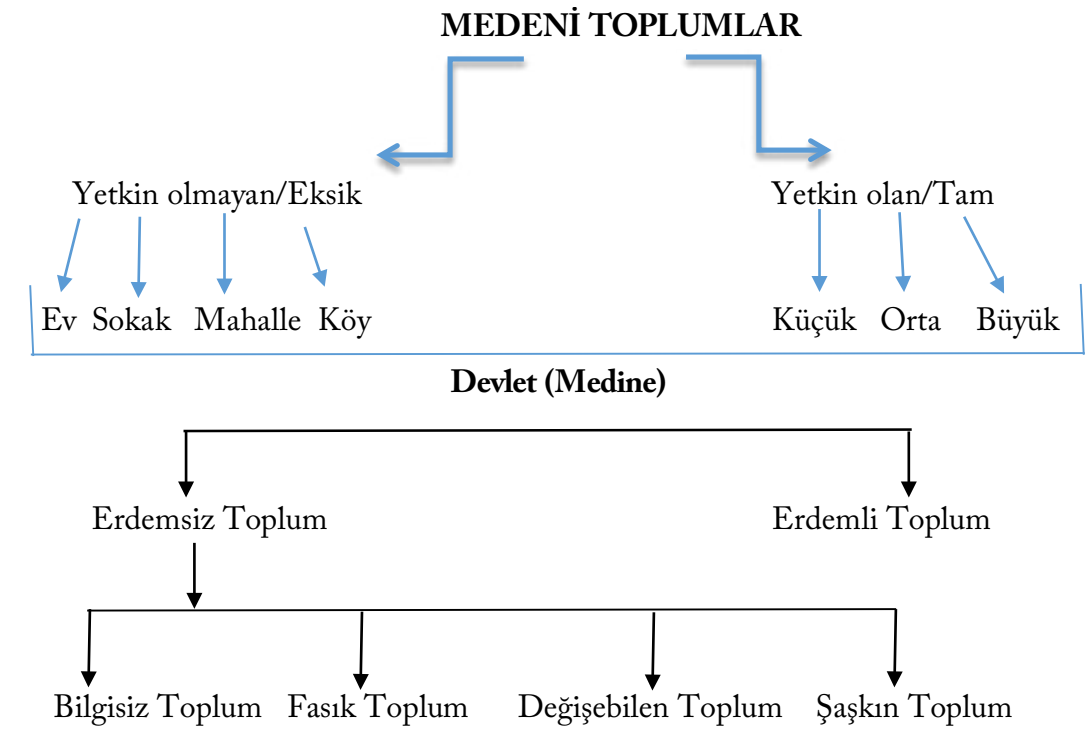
MEDENİ TOPLUMLAR

Yetkin olmayan/Eksik

Yetkin olan/Tam

Ev Sokak Mahalle Köy

Küçük Orta Büyük

Devlet (Medine)

Erdemsiz Toplum

Erdemli Toplum

Bilgisiz Toplum Fasık Toplum Değişebilen Toplum Şaşkın Toplum